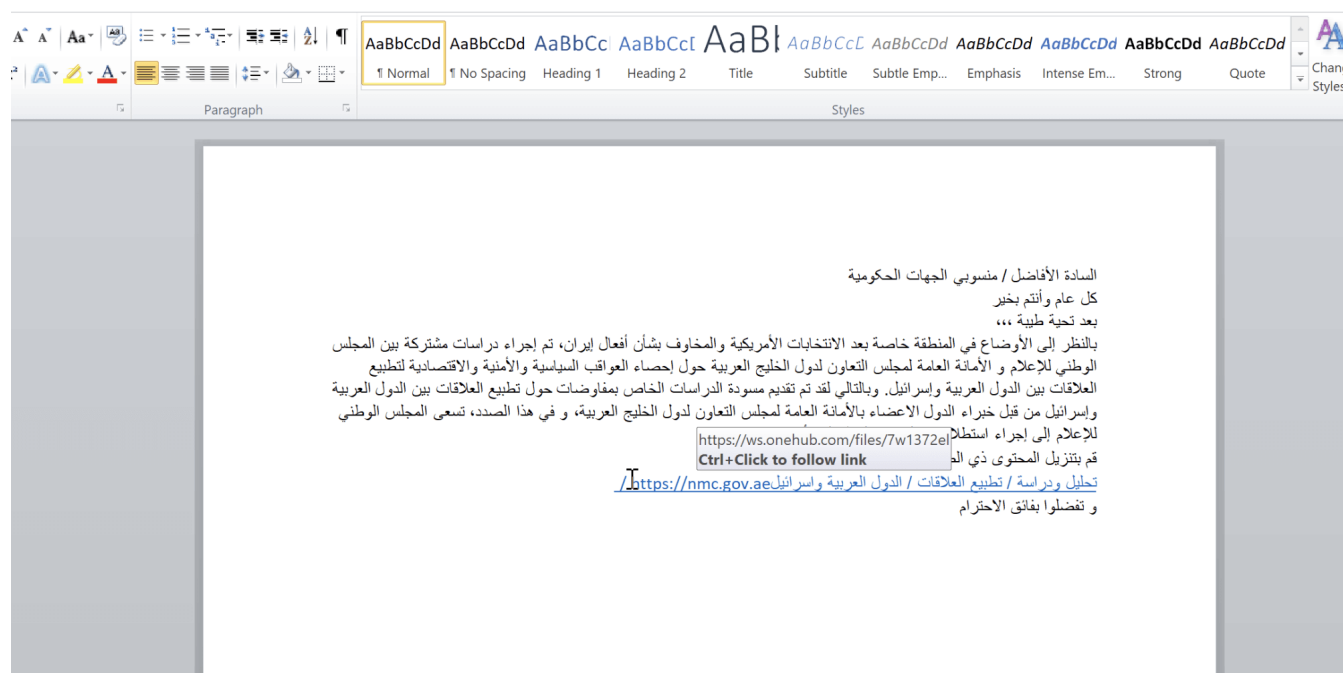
AaBbCcDd ¶ Normal
AaBbCcDd ¶ No Spacing
AaBbCc Heading 1
AaBbCcI Heading 2
AaBl Title
AaBbCcL Subtitle
AaBbCcDd Subtle Emp...
AaBbCcDd Emphasis
AaBbCcDd Intense Em...
AaBbCcDd Strong
AaBbCcDd Quote
Change Styles
Paragraph
Styles

السادة الأفاضل / منسوبي الجهات الحكومية
كل عام وأنتم بخير
بعد تحية طيبة ،،،
بالنظر إلى الأوضاع في المنطقة خاصة بعد الانتخابات الأمريكية والمخاوف بشأن أفعال إيران، تم إجراء دراسات مشتركة بين المجلس الوطني للإعلام و الأمانة العامة لمجلس التعاون لدول الخليج العربية حول إحصاء العواقب السياسية والأمنية والاقتصادية لتطبيع العلاقات بين الدول العربية وإسرائيل. وبالتالي لقد تم تقديم مسودة الدراسات الخاص بمفاوضات حول تطبيع العلاقات بين الدول العربية وإسرائيل من قبل خبراء الدول الاعضاء بالأمانة العامة لمجلس التعاون لدول الخليج العربية، و في هذا الصدد، تسعى المجلس الوطني للإعلام إلى إجراء استطلا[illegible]
قم بتنزيل المحتوى ذي الع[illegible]
https://ws.onehub.com/files/7w1372el
Ctrl+Click to follow link
تحليل ودراسة / تطبيع العلاقات / الدول العربية واسرائيلhttps://nmc.gov.ae/
و تفضلوا بفائق الاحترام